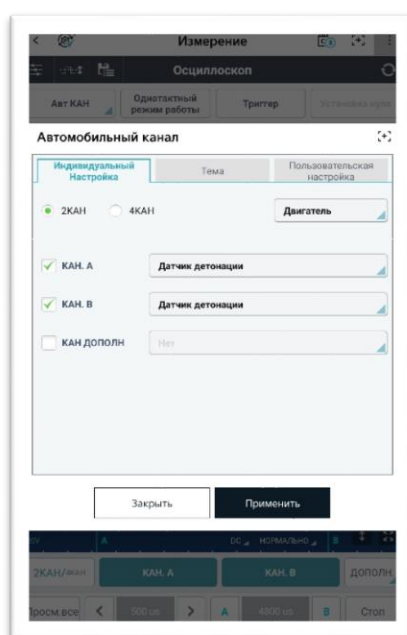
Измерение

Осциллоскоп

Авт КАН

Однотактный режим работы

Триггер

Установка кур

Автомобильный канал

Индивидуальный Настройка

Тема

Пользовательская настройка

2КАН

4КАН

Двигатель

КАН. A

Датчик детонации

КАН. B

Датчик детонации

КАН ДОПОЛН

Нет

Закрыть

Применить

A

DC

НОРМАЛЬНО

B

2КАН/4КАН

КАН. A

КАН. B

ДОПОЛН

Просм.все

500 us

A

4800 us

B

Стоп